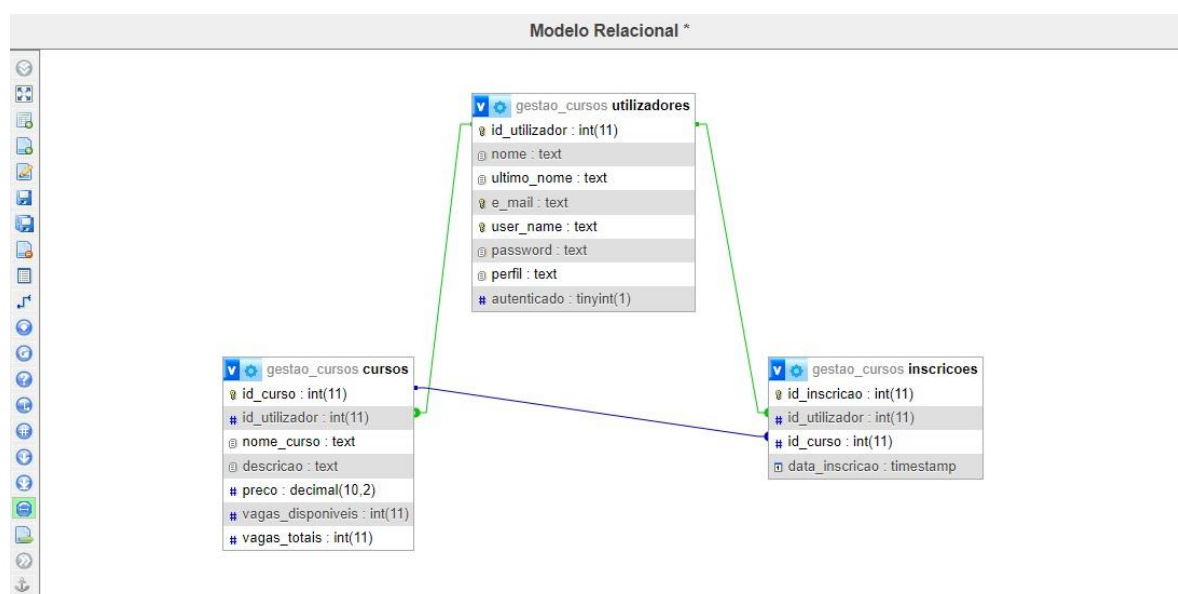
Modelo Relacional *

gestao_cursos utilizadores
id_utilizador : int(11)
nome : text
ultimo_nome : text
e_mail : text
user_name : text
password : text
perfil : text
autenticado : tinyint(1)

gestao_cursos cursos
id_curso : int(11)
id_utilizador : int(11)
nome_curso : text
descricao : text
preco : decimal(10,2)
vagas_disponiveis : int(11)
vagas_totais : int(11)

gestao_cursos inscricoes
id_inscricao : int(11)
id_utilizador : int(11)
id_curso : int(11)
data_inscricao : timestamp